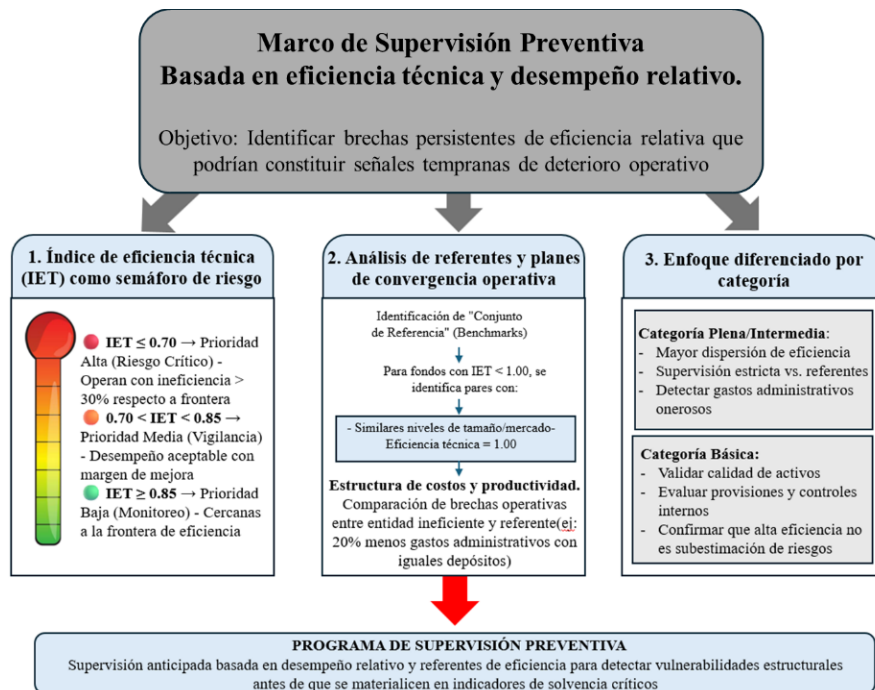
Marco de Supervisión Preventiva
Basada en eficiencia técnica y desempeño relativo.

Objetivo: Identificar brechas persistentes de eficiencia relativa que podrían constituir señales tempranas de deterioro operativo

1. Índice de eficiencia técnica (IET) como semáforo de riesgo

**IET ≤ 0.70** → Prioridad Alta (Riesgo Crítico) - Operan con ineficiencia > 30% respecto a frontera

**0.70 < IET < 0.85** → Prioridad Media (Vigilancia) - Desempeño aceptable con margen de mejora

**IET ≥ 0.85** → Prioridad Baja (Monitoreo) - Cercanas a la frontera de eficiencia

2. Análisis de referentes y planes de convergencia operativa

Identificación de "Conjunto de Referencia" (Benchmarks)

Para fondos con IET < 1.00, se identifica pares con:

- Similares niveles de tamaño/mercado-
Eficiencia técnica = 1.00

**Estructura de costos y productividad.** Comparación de brechas operativas entre entidad ineficiente y referente(ej: 20% menos gastos administrativos con iguales depósitos)

3. Enfoque diferenciado por categoría

Categoría Plena/Intermedia:
- Mayor dispersión de eficiencia
- Supervisión estricta vs. referentes
- Detectar gastos administrativos onerosos

Categoría Básica:
- Validar calidad de activos
- Evaluar provisiones y controles internos
- Confirmar que alta eficiencia no es subestimación de riesgos

PROGRAMA DE SUPERVISIÓN PREVENTIVA
Supervisión anticipada basada en desempeño relativo y referentes de eficiencia para detectar vulnerabilidades estructurales antes de que se materialicen en indicadores de solvencia críticos